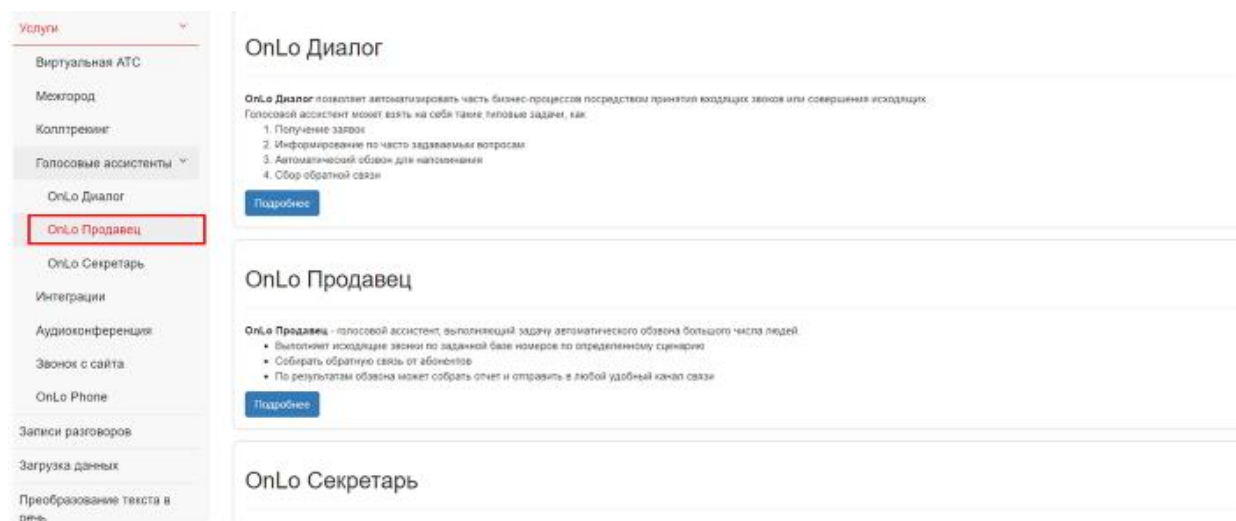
Услуги
Виртуальная АТС
Межгород
Коллтрекинг
Голосовые ассистенты
OnLo Диалог
OnLo Продавец
OnLo Секретарь
Интеграции
Аудиоконференция
Звонок с сайта
OnLo Phone
Записи разговоров
Загрузка данных
Преобразование текста в речь

OnLo Диалог

**OnLo Диалог** позволяет автоматизировать часть бизнес-процессов посредством принятия входящих звонков или совершения исходящих.
Голосовой ассистент может взять на себя такие типовые задачи, как:
1. Получение заявок
2. Информирование по часто задаваемым вопросам
3. Автоматический обзвон для напоминания
4. Сбор обратной связи

Подробнее

OnLo Продавец

**OnLo Продавец** - голосовой ассистент, выполняющий задачу автоматического обзвона большого числа людей.
• Выполняет исходящие звонки по заданной базе номеров по определенному сценарию
• Собирать обратную связь от абонентов
• По результатам обзвона может собрать отчет и отправить в любой удобный канал связи

Подробнее

OnLo Секретарь